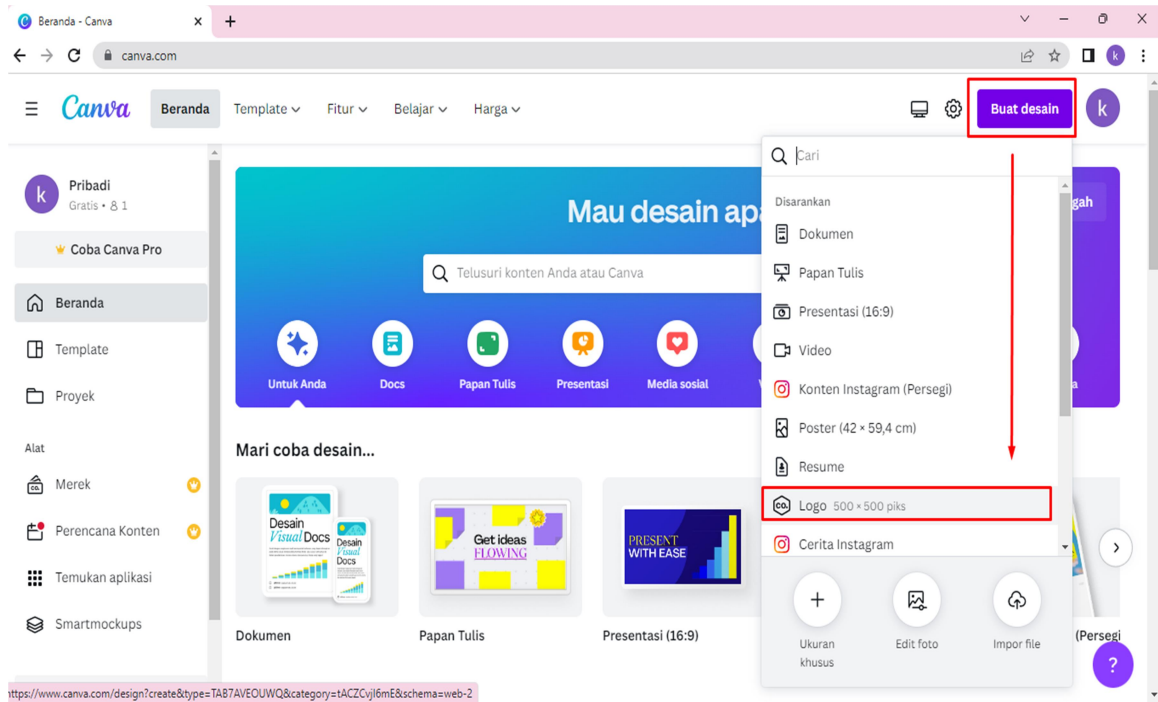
Beranda - Canva
canva.com
Canva
Beranda
Template
Fitur
Belajar
Harga
Buat desain
k
Pribadi
Gratis • 1
Coba Canva Pro
Beranda
Template
Proyek
Alat
Merek
Perencana Konten
Temukan aplikasi
Smartmockups
Mau desain apa
Telusuri konten Anda atau Canva
Untuk Anda
Docs
Papan Tulis
Presentasi
Media sosial
Mari coba desain...
Desain Visual Docs
Desain Visual Docs
Get ideas FLOWING
PRESENT WITH EASE
Dokumen
Papan Tulis
Presentasi (16:9)
(Persegi
Cari
Disarankan
Dokumen
Papan Tulis
Presentasi (16:9)
Video
Konten Instagram (Persegi)
Poster (42 × 59,4 cm)
Resume
Logo 500 × 500 piks
Cerita Instagram
Ukuran khusus
Edit foto
Impor file
?
https://www.canva.com/design?create&type=TAB7AVEOUWQ&category=tACZCvjI6mE&schema=web-2